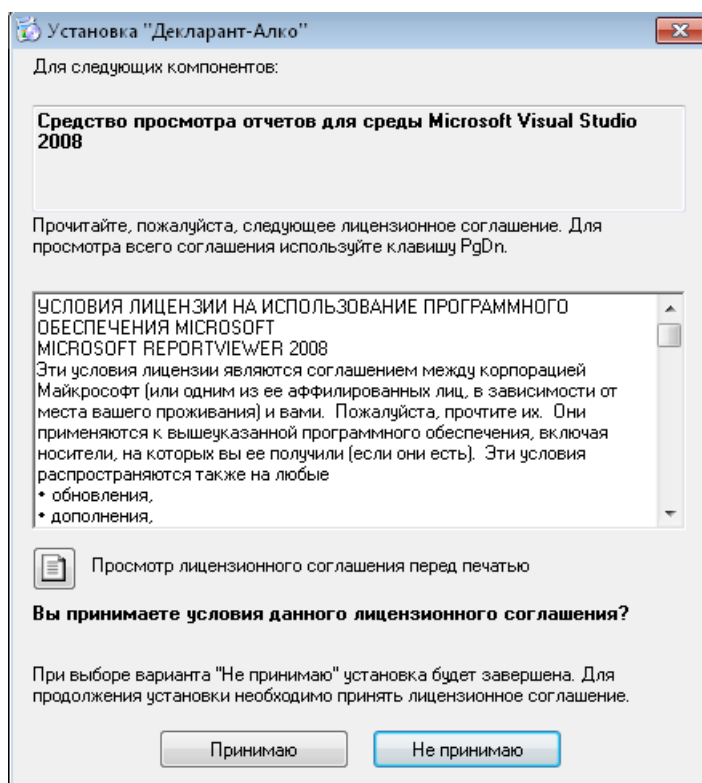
Установка "Декларант-Алко"

Для следующих компонентов:

Средство просмотра отчетов для среды Microsoft Visual Studio 2008

Прочитайте, пожалуйста, следующее лицензионное соглашение. Для просмотра всего соглашения используйте клавишу PgDn.

УСЛОВИЯ ЛИЦЕНЗИИ НА ИСПОЛЬЗОВАНИЕ ПРОГРАММНОГО ОБЕСПЕЧЕНИЯ MICROSOFT
MICROSOFT REPORTVIEWER 2008
Эти условия лицензии являются соглашением между корпорацией Майкрософт (или одним из ее аффилированных лиц, в зависимости от места вашего проживания) и вами. Пожалуйста, прочтите их. Они применяются к вышеуказанной программного обеспечения, включая носители, на которых вы ее получили (если они есть). Эти условия распространяются также на любые
• обновления,
• дополнения,

Просмотр лицензионного соглашения перед печатью

Вы принимаете условия данного лицензионного соглашения?

При выборе варианта "Не принимаю" установка будет завершена. Для продолжения установки необходимо принять лицензионное соглашение.

Принимаю

Не принимаю